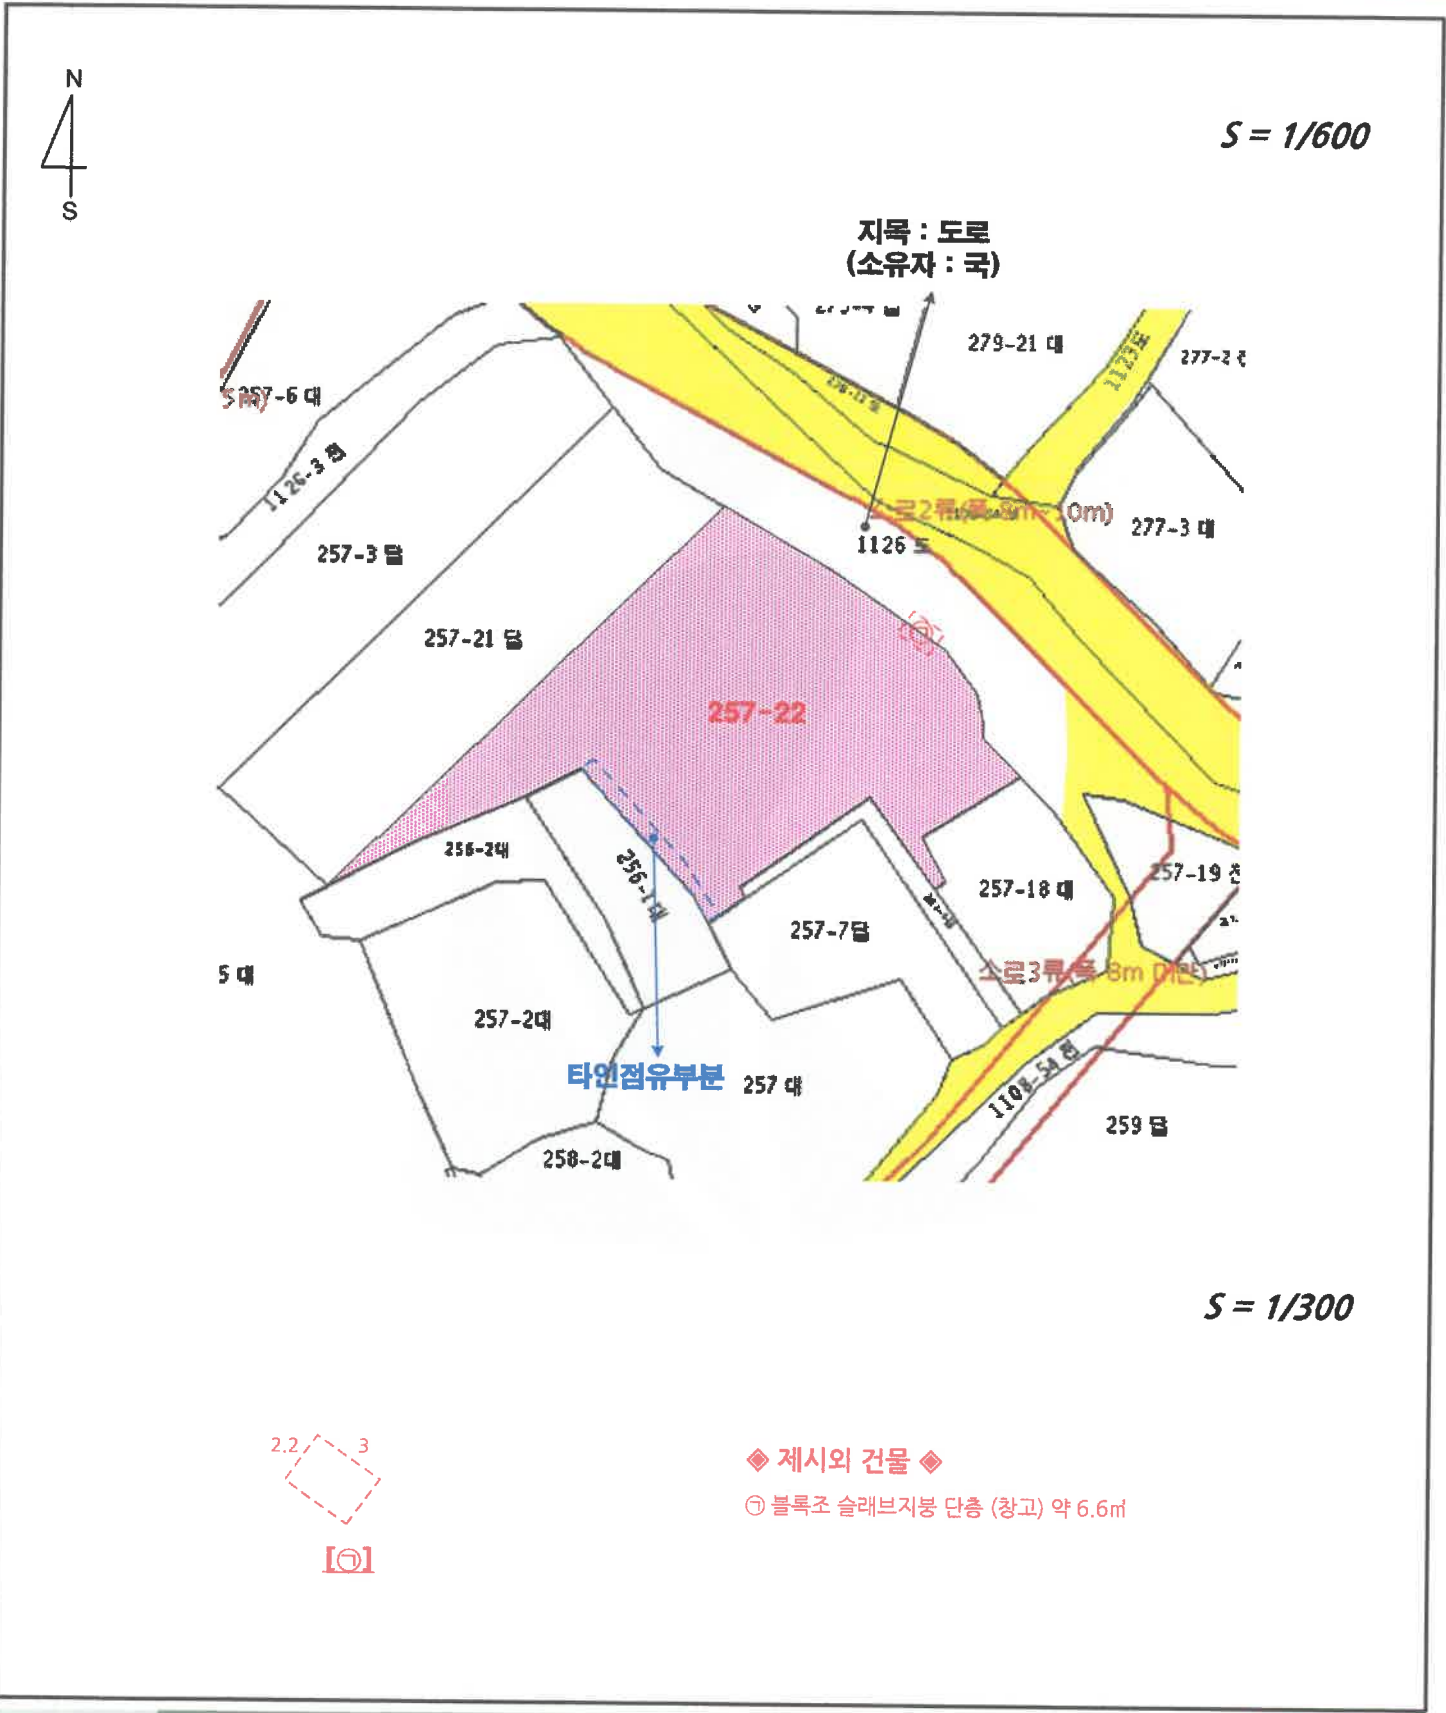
N

S

S = 1/600

지목 : 도로
(소유자 : 국)

279-21 대

1123도

277-2 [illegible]

5m) 257-6 대

1126-3 천

소로2류(폭 8m~10m)

277-3 대

1126 도

257-3 답

257-21 답

㉠

257-22

256-2대

256-1대

257-18 대

257-19 천

257-7답

5 대

소로3류(폭 8m 미만)

257-2대

타인점유부분

257 대

1108-54 천

259 답

258-2대

S = 1/300

2.2

3

[㉠]

◈ 제시외 건물 ◈

㉠ 블록조 슬래브지붕 단층 (창고) 약 6.6㎡